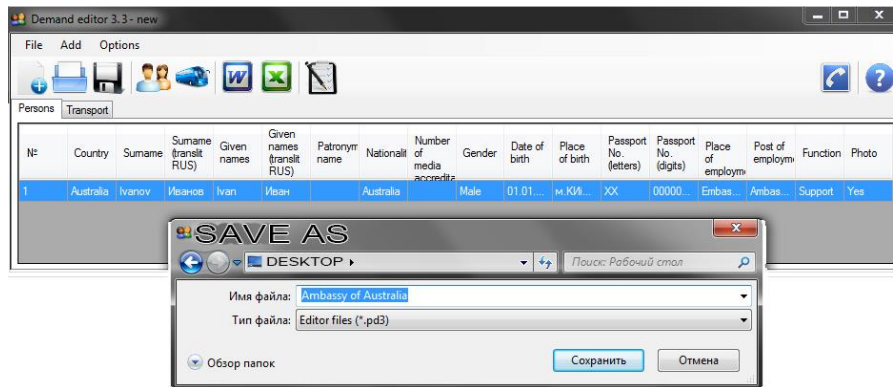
Demand editor 3.3 - new

File Add Options

Persons Transport

| № | Country | Surname | Surname (translit RUS) | Given names | Given names (translit RUS) | Patronym name | Nationalit | Number of media accredita | Gender | Date of birth | Place of birth | Passport No. (letters) | Passport No. (digits) | Place of employm | Post of employm | Function | Photo |
|---|---|---|---|---|---|---|---|---|---|---|---|---|---|---|---|---|---|
| 1 | Australia | Ivanov | Иванов | Ivan | Иван | | Australia | | Male | 01.01.... | м.Ки... | XX | 00000... | Embas... | Ambas... | Support | Yes |

SAVE AS

DESKTOP ▸

Поиск: Рабочий стол

Имя файла: Ambassy of Australia

Тип файла: Editor files (*.pd3)

Обзор папок

Сохранить

Отмена